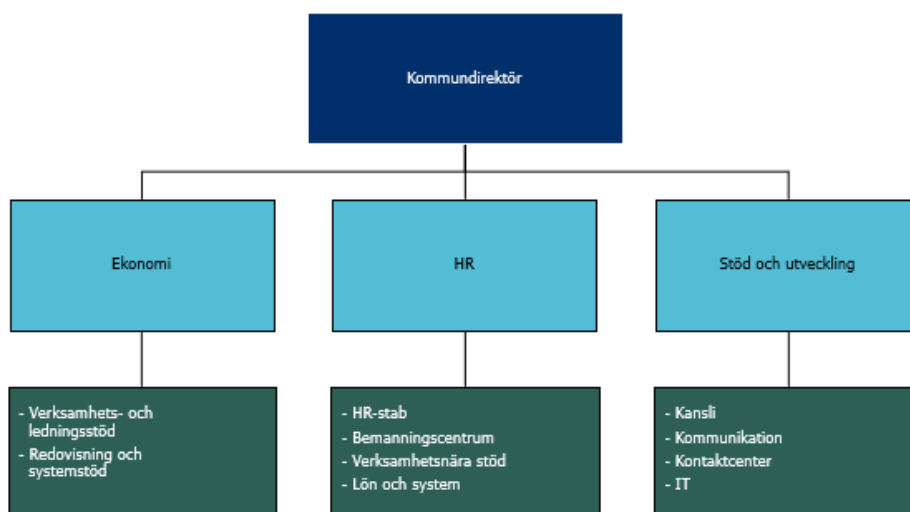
Kommundirektör

Ekonomi

HR

Stöd och utveckling

- Verksamhets- och ledningsstöd
- Redovisning och systemstöd

- HR-stab
- Bemanningscentrum
- Verksamhetsnära stöd
- Lön och system

- Kansli
- Kommunikation
- Kontaktcenter
- IT